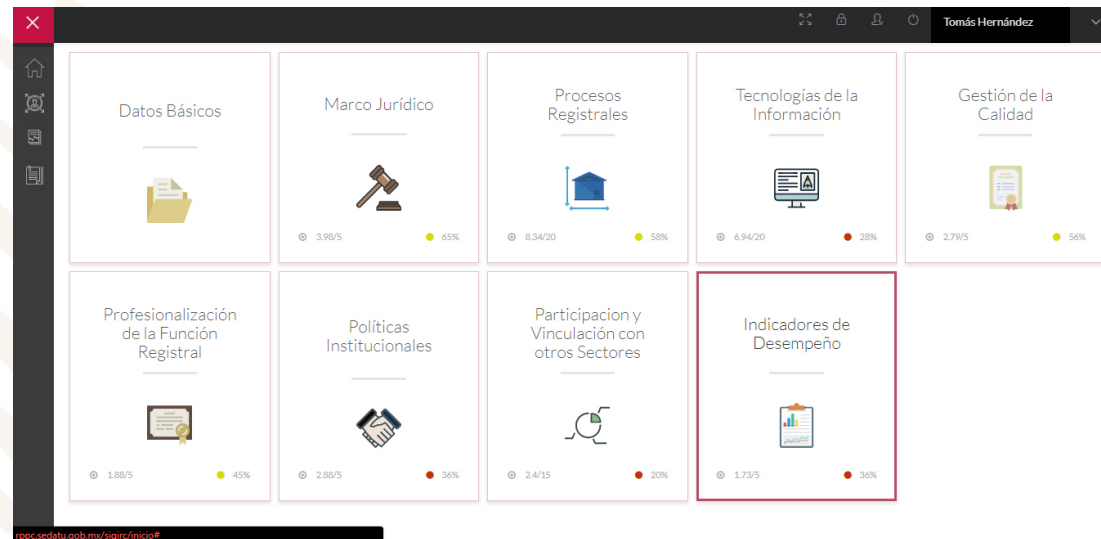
×

Tomás Hernández

Datos Básicos

Marco Jurídico

3.98/5 65%

Procesos Registrales

8.34/20 58%

Tecnologías de la Información

6.94/20 28%

Gestión de la Calidad

2.79/5 56%

Profesionalización de la Función Registral

1.88/5 45%

Políticas Institucionales

2.88/5 36%

Participacion y Vinculación con otros Sectores

2.4/15 20%

Indicadores de Desempeño

1.73/5 36%

rppc.sedatu.gob.mx/sigirc/inicio#